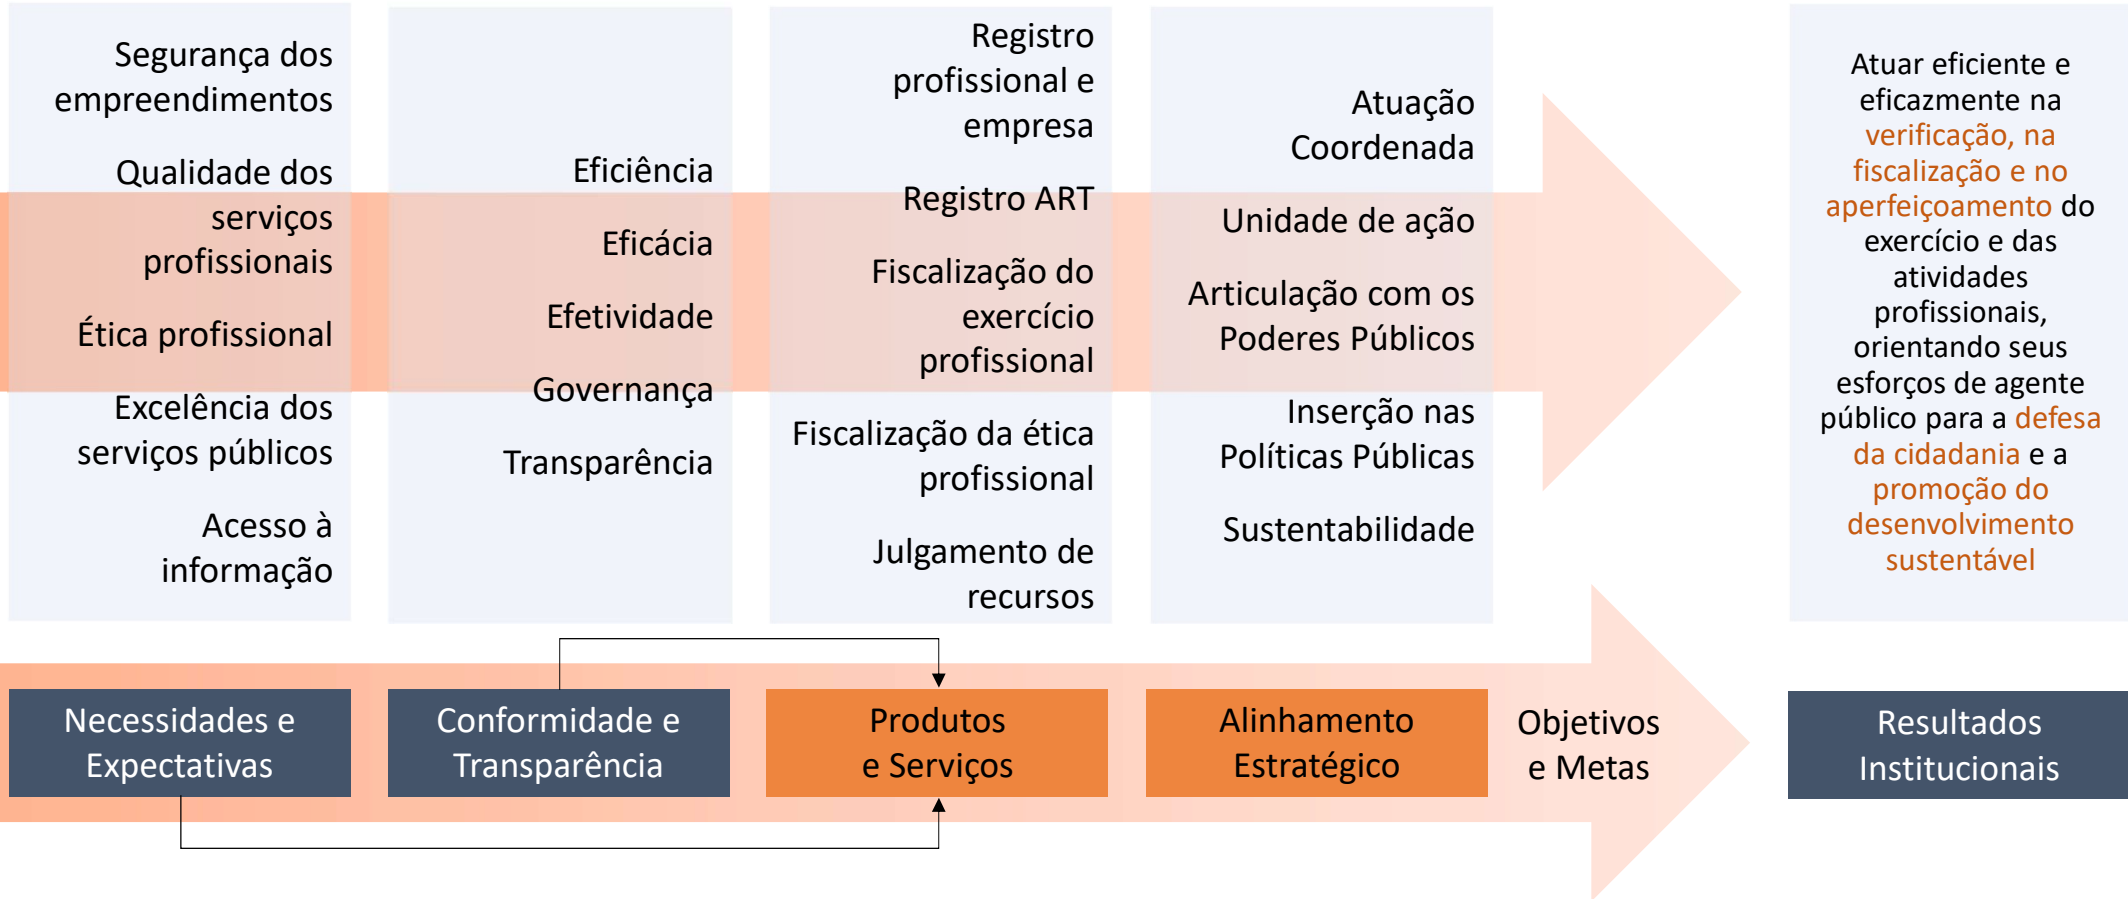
Segurança dos empreendimentos

Qualidade dos serviços profissionais

Ética profissional

Excelência dos serviços públicos

Acesso à informação

Eficiência

Eficácia

Efetividade

Governança

Transparência

Registro profissional e empresa

Registro ART

Fiscalização do exercício profissional

Fiscalização da ética profissional

Julgamento de recursos

Atuação Coordenada

Unidade de ação

Articulação com os Poderes Públicos

Inserção nas Políticas Públicas

Sustentabilidade

Atuar eficiente e eficazmente na verificação, na fiscalização e no aperfeiçoamento do exercício e das atividades profissionais, orientando seus esforços de agente público para a defesa da cidadania e a promoção do desenvolvimento sustentável

Necessidades e Expectativas

Conformidade e Transparência

Produtos e Serviços

Alinhamento Estratégico

Objetivos e Metas

Resultados Institucionais